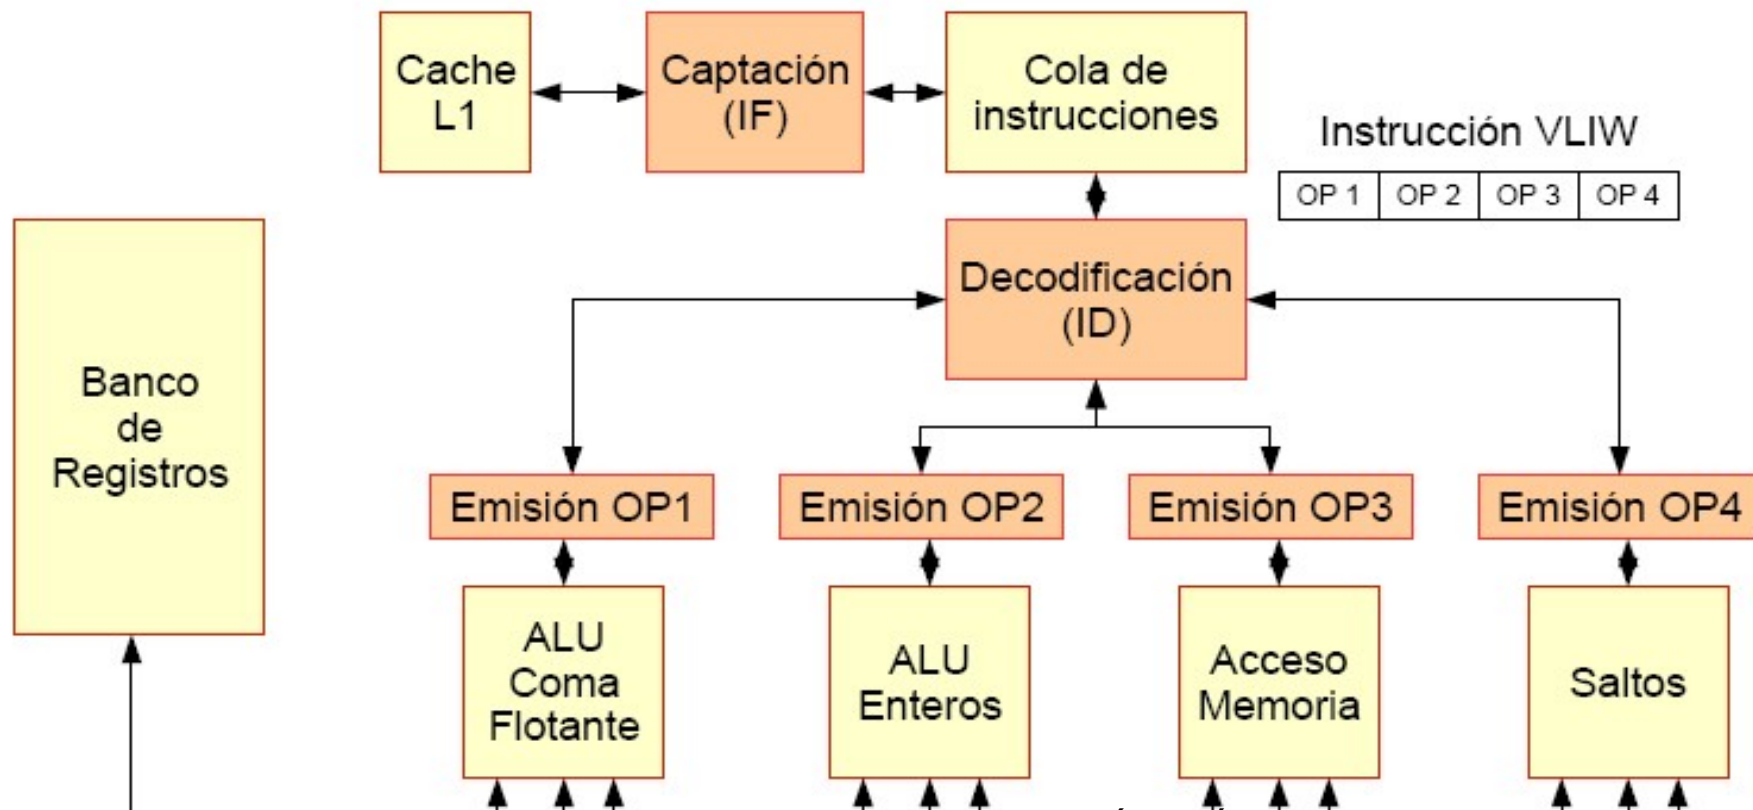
Cache L1

Captación (IF)

Cola de instrucciones

Instrucción VLIW

| OP 1 | OP 2 | OP 3 | OP 4 |
|---|---|---|---|

Banco de Registros

Decodificación (ID)

Emisión OP1

Emisión OP2

Emisión OP3

Emisión OP4

ALU Coma Flotante

ALU Enteros

Acceso Memoria

Saltos